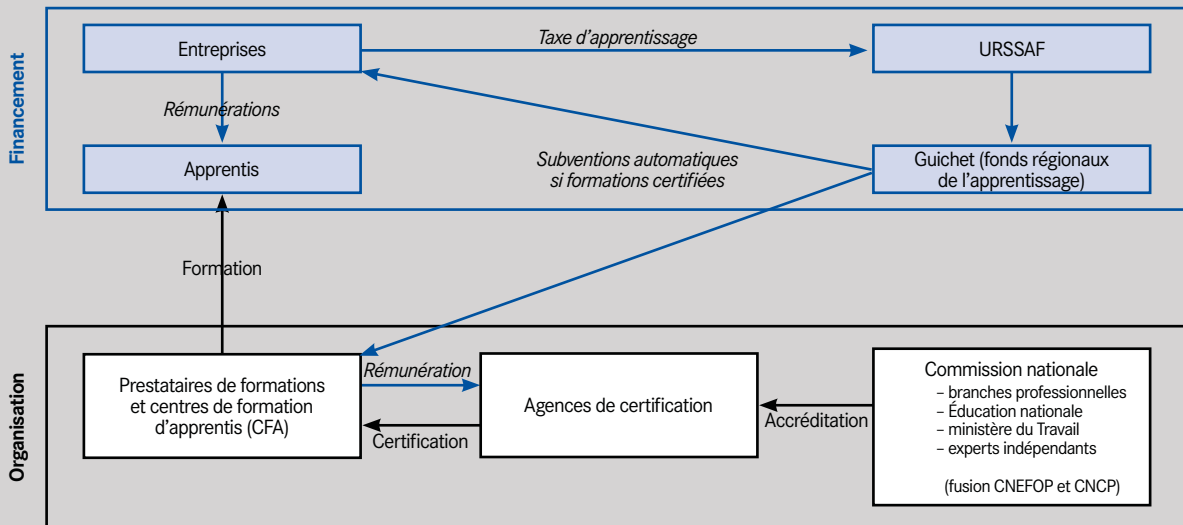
Financement

Entreprises

Taxe d'apprentissage

URSSAF

Rémunérations

Apprentis

Subventions automatiques si formations certifiées

Guichet (fonds régionaux de l'apprentissage)

Formation

Organisation

Prestataires de formations et centres de formation d'apprentis (CFA)

Rémunération

Certification

Agences de certification

Accréditation

Commission nationale
– branches professionnelles
– Éducation nationale
– ministère du Travail
– experts indépendants

(fusion CNEFOP et CNCP)